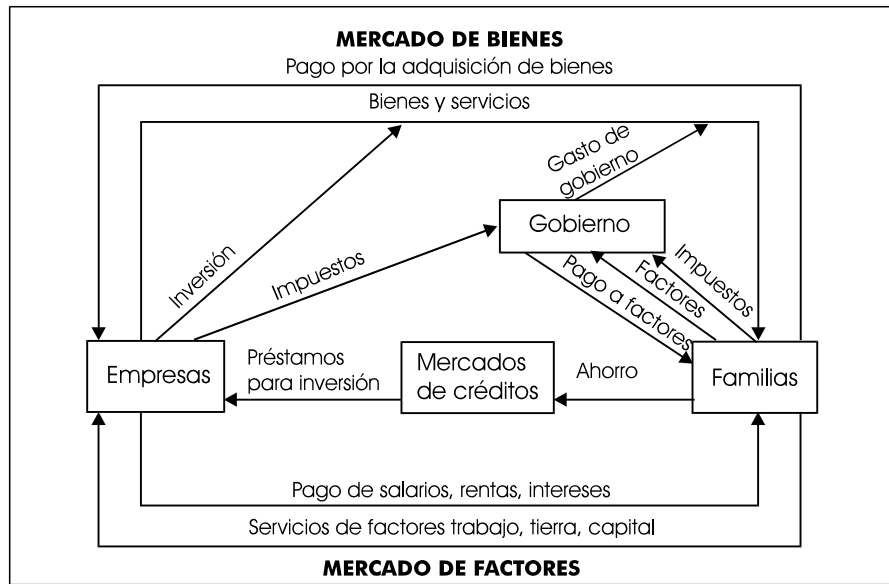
MERCADO DE BIENES
Pago por la adquisición de bienes
Bienes y servicios
Gasto de gobierno
Gobierno
Inversión
Impuestos
Pago a factores
Factores
Impuestos
Empresas
Préstamos para inversión
Mercados de créditos
Ahorro
Familias
Pago de salarios, rentas, intereses
Servicios de factores trabajo, tierra, capital
MERCADO DE FACTORES